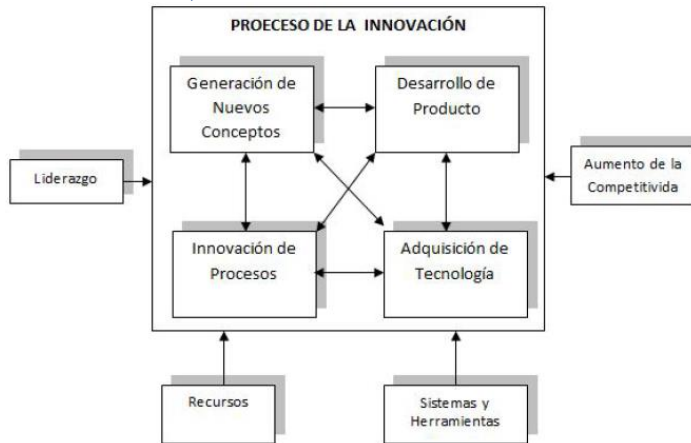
PROECESO DE LA INNOVACIÓN

Generación de Nuevos Conceptos

Desarrollo de Producto

Innovación de Procesos

Adquisición de Tecnología

Liderazgo

Aumento de la Competitivida

Recursos

Sistemas y Herramientas